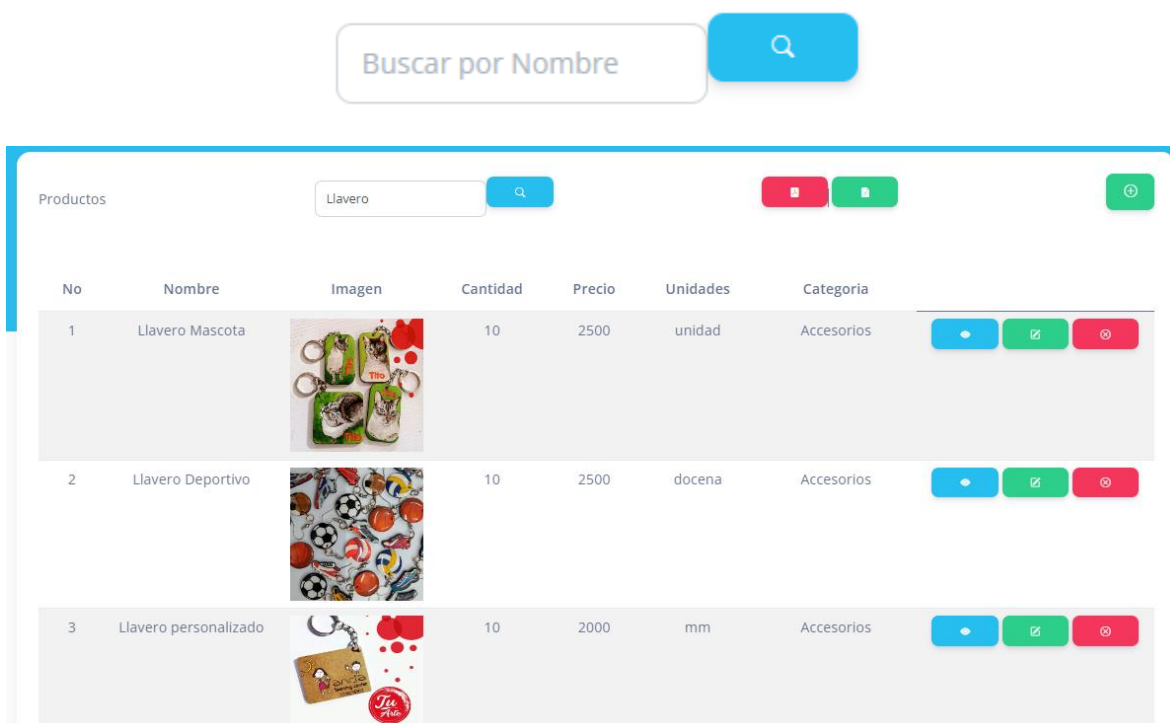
Buscar por Nombre

Productos

Llavero

| No | Nombre | Imagen | Cantidad | Precio | Unidades | Categoria | |
|---|---|---|---|---|---|---|---|
| 1 | Llavero Mascota | Tito | 10 | 2500 | unidad | Accesorios | |
| 2 | Llavero Deportivo | | 10 | 2500 | docena | Accesorios | |
| 3 | Llavero personalizado | Tú Arte | 10 | 2000 | mm | Accesorios | |